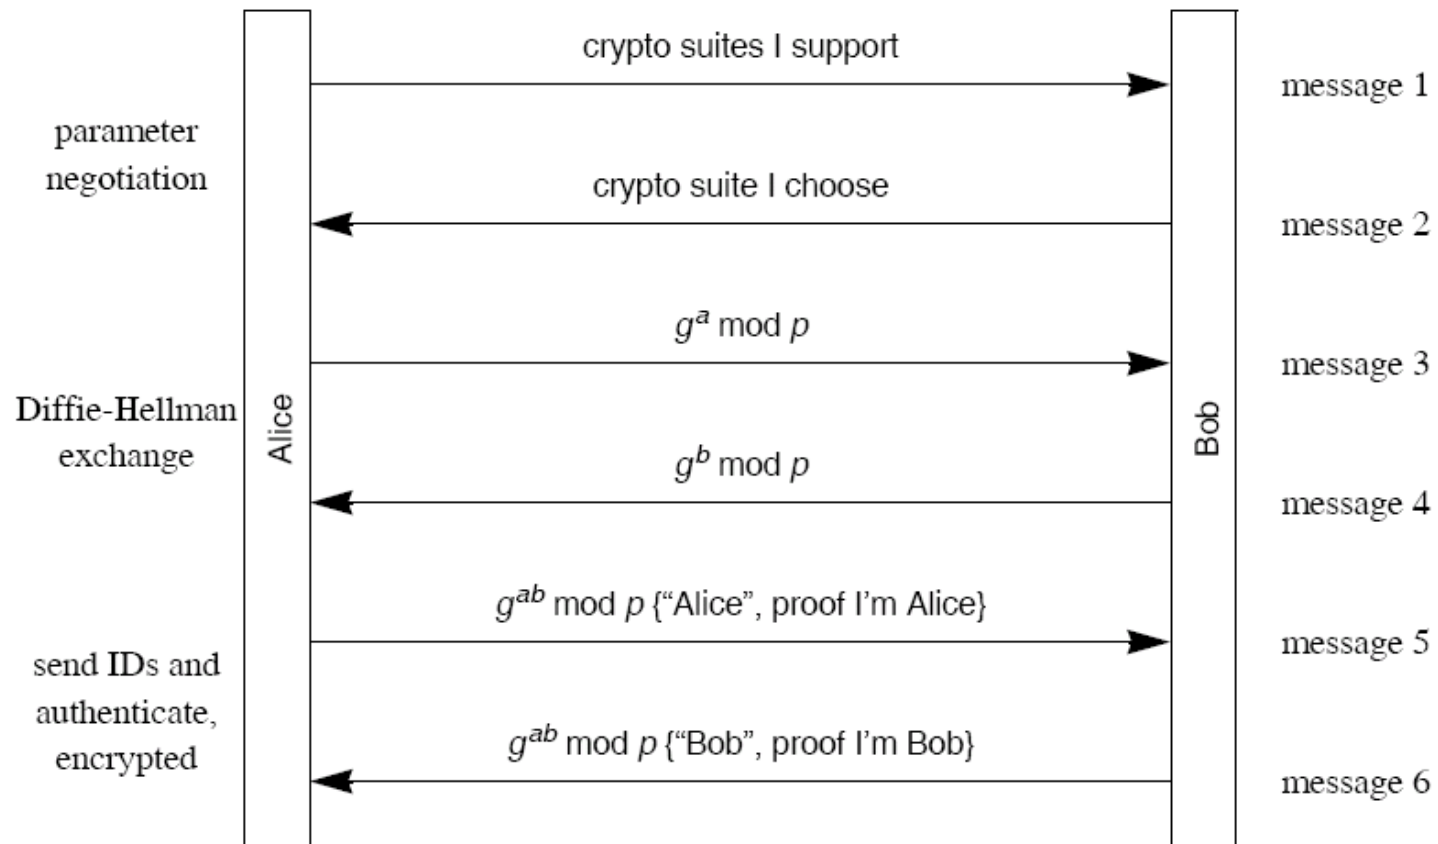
parameter negotiation

Diffie-Hellman exchange

send IDs and authenticate, encrypted

Alice

crypto suites I support

crypto suite I choose

$g^a$ mod $p$

$g^b$ mod $p$

$g^{ab}$ mod $p$ {"Alice", proof I'm Alice}

$g^{ab}$ mod $p$ {"Bob", proof I'm Bob}

Bob

message 1

message 2

message 3

message 4

message 5

message 6